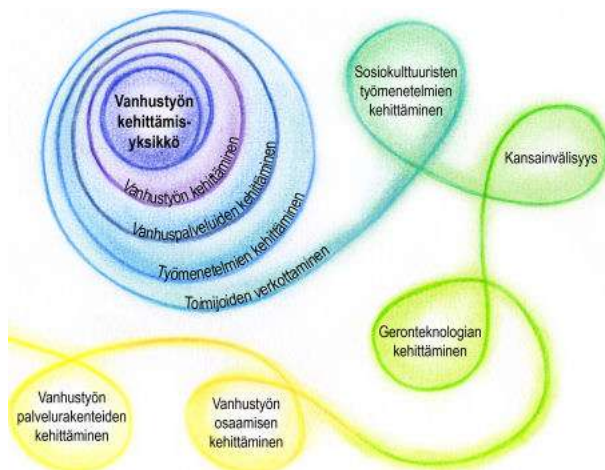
Vanhustyön kehittämisyksikkö

Vanhustyön kehittäminen

Vanhuspalveluiden kehittäminen

Työmenetelmien kehittäminen

Toimijoiden verkottaminen

Sosiokulttuuristen työmenetelmien kehittäminen

Kansainvälisyys

Geronteknologian kehittäminen

Vanhustyön palvelurakenteiden kehittäminen

Vanhustyön osaamisen kehittäminen